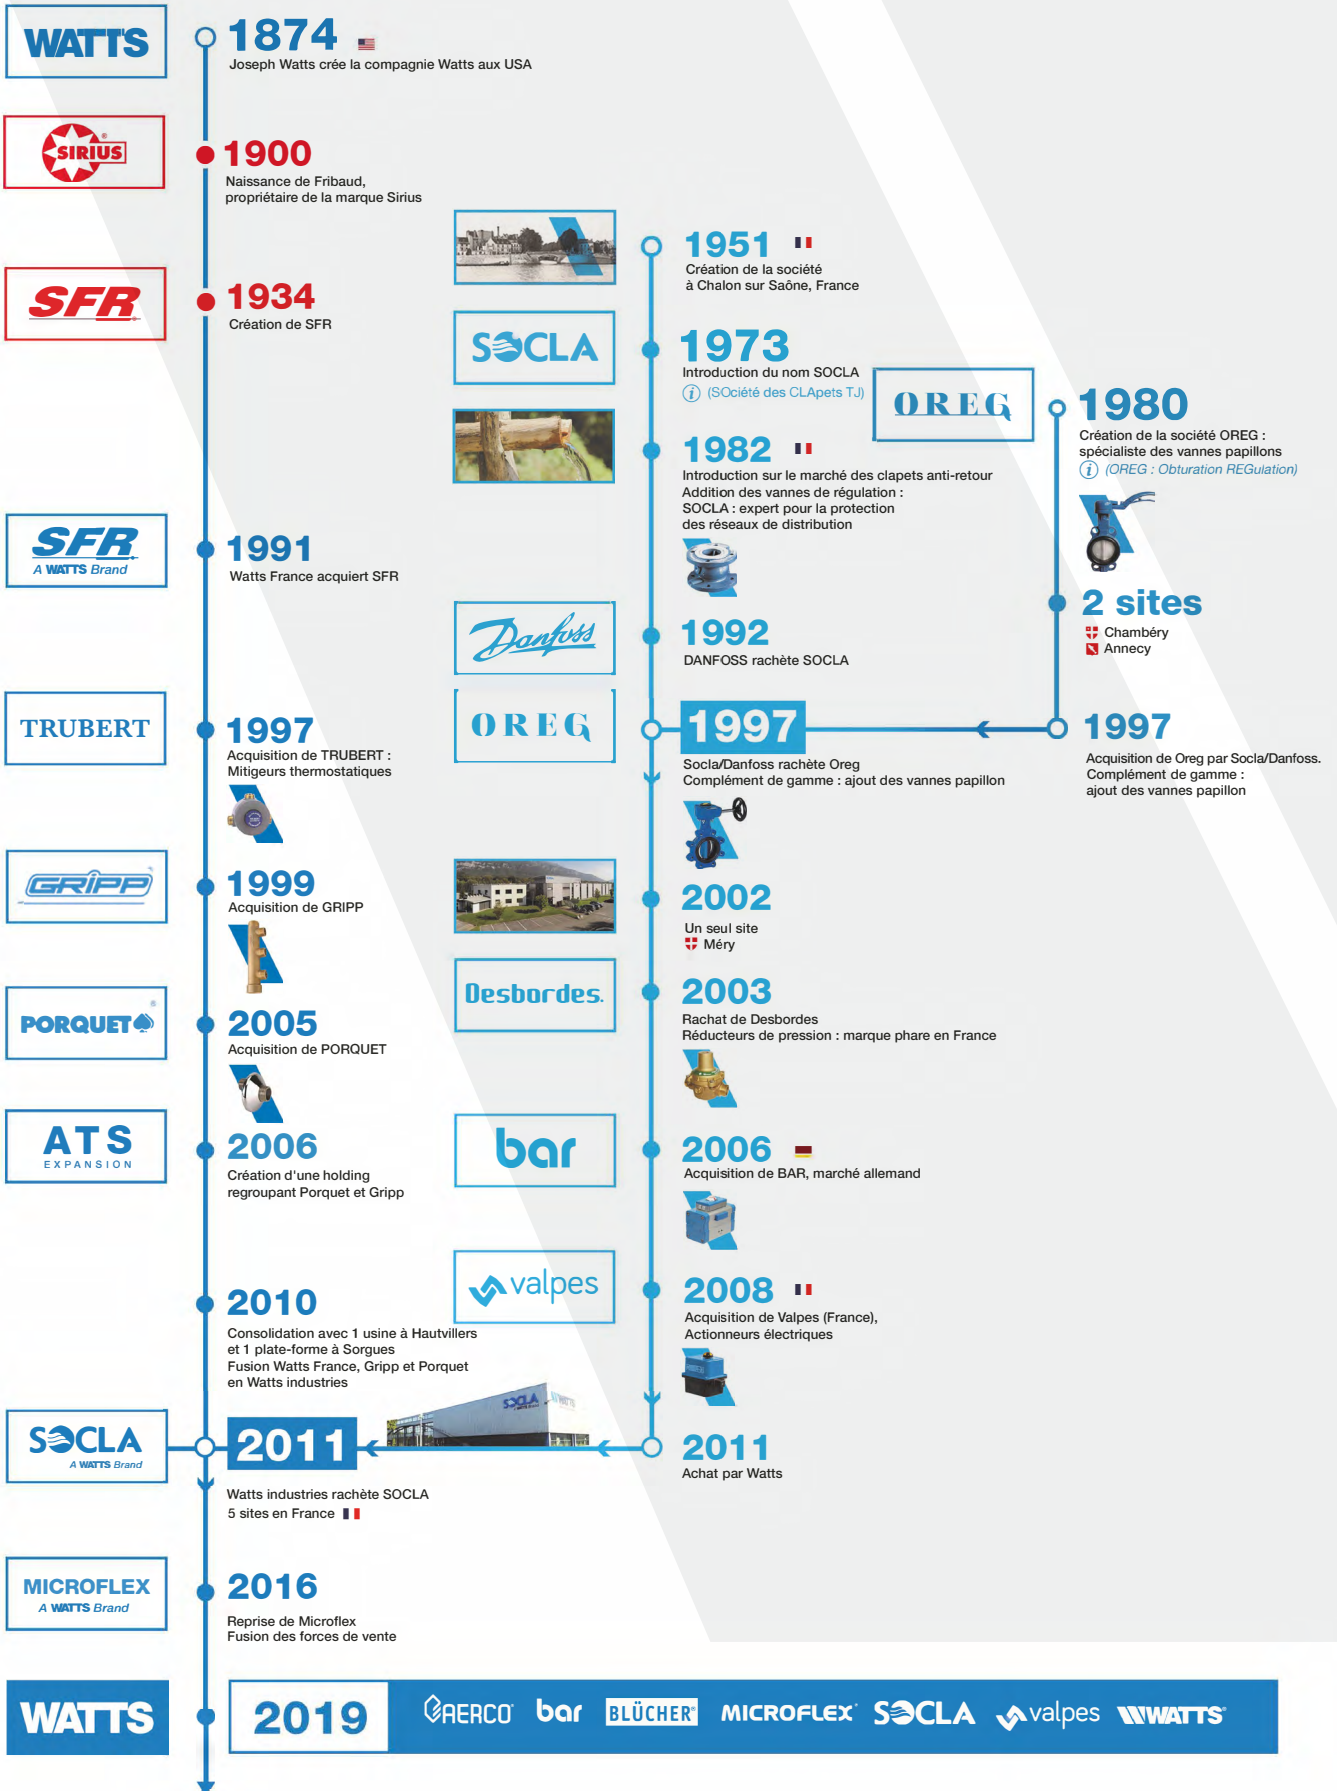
WATTS

1874
Joseph Watts crée la compagnie Watts aux USA

SIRIUS

1900
Naissance de Fribaud, propriétaire de la marque Sirius

SFR

1934
Création de SFR

1951
Création de la société à Chalon sur Saône, France

SOCLA

1973
Introduction du nom SOCLA
(SOciété des CLApets TJ)

OREG

1980
Création de la société OREG : spécialiste des vannes papillons
(OREG : Obturation REGulation)

1982
Introduction sur le marché des clapets anti-retour
Addition des vannes de régulation :
SOCLA : expert pour la protection des réseaux de distribution

SFR
A WATTS Brand

1991
Watts France acquiert SFR

2 sites
Chambéry
Annecy

Danfoss

1992
DANFOSS rachète SOCLA

TRUBERT

OREG

1997
Acquisition de TRUBERT : Mitigeurs thermostatiques

1997
Socla/Danfoss rachète Oreg
Complément de gamme : ajout des vannes papillon

1997
Acquisition de Oreg par Socla/Danfoss.
Complément de gamme : ajout des vannes papillon

GRIPP

1999
Acquisition de GRIPP

2002
Un seul site
Méry

Desbordes.

PORQUET

2003
Rachat de Desbordes
Réducteurs de pression : marque phare en France

2005
Acquisition de PORQUET

ATS
EXPANSION

2006
Création d'une holding regroupant Porquet et Gripp

bar

2006
Acquisition de BAR, marché allemand

valpes

2010
Consolidation avec 1 usine à Hautvillers et 1 plate-forme à Sorgues
Fusion Watts France, Gripp et Porquet en Watts industries

2008
Acquisition de Valpes (France), Actionneurs électriques

SOCLA
A WATTS Brand

2011
Watts industries rachète SOCLA
5 sites en France

2011
Achat par Watts

MICROFLEX
A WATTS Brand

2016
Reprise de Microflex
Fusion des forces de vente

WATTS

2019
AERCO bar BLÜCHER MICROFLEX SOCLA valpes WATTS